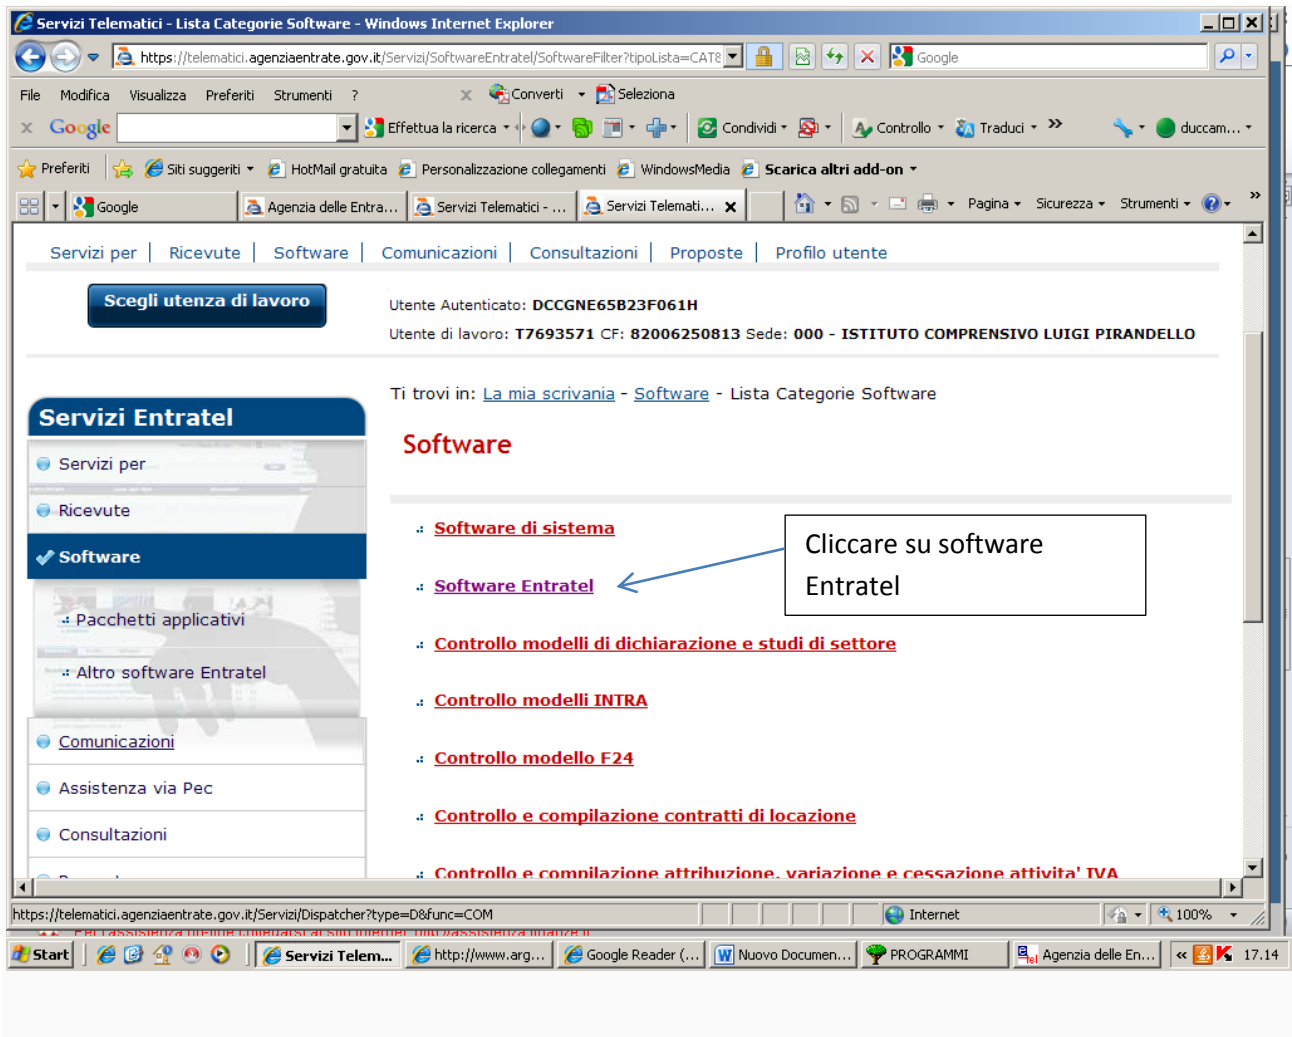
Servizi Telematici - Lista Categorie Software - Windows Internet Explorer

https://telematici.agenziaentrate.gov.it/Servizi/SoftwareEntratel/SoftwareFilter?tipoLista=CAT8

Google

File Modifica Visualizza Preferiti Strumenti ?

Converti Seleziona

Google Effettua la ricerca Condividi Controllo Traduci duccam...

Preferiti Siti suggeriti HotMail gratuita Personalizzazione collegamenti WindowsMedia Scarica altri add-on

Google Agenzia delle Entra... Servizi Telematici - ... Servizi Telemati... Pagina Sicurezza Strumenti

Servizi per | Ricevute | Software | Comunicazioni | Consultazioni | Proposte | Profilo utente

Scegli utenza di lavoro

Utente Autenticato: DCCGNE65B23F061H

Utente di lavoro: T7693571 CF: 82006250813 Sede: 000 - ISTITUTO COMPRENSIVO LUIGI PIRANDELLO

Servizi Entratel

Servizi per

Ricevute

Software

Pacchetti applicativi

Altro software Entratel

Comunicazioni

Assistenza via Pec

Consultazioni

Ti trovi in: La mia scrivania - Software - Lista Categorie Software

Software

Software di sistema

Software Entratel

Cliccare su software Entratel

Controllo modelli di dichiarazione e studi di settore

Controllo modelli INTRA

Controllo modello F24

Controllo e compilazione contratti di locazione

Controllo e compilazione attribuzione, variazione e cessazione attivita' IVA

https://telematici.agenziaentrate.gov.it/Servizi/Dispatcher?type=D&func=COM

Internet 100%

Start Servizi Telem... http://www.arg... Google Reader (... Nuovo Documen... PROGRAMMI Agenzia delle En... 17.14